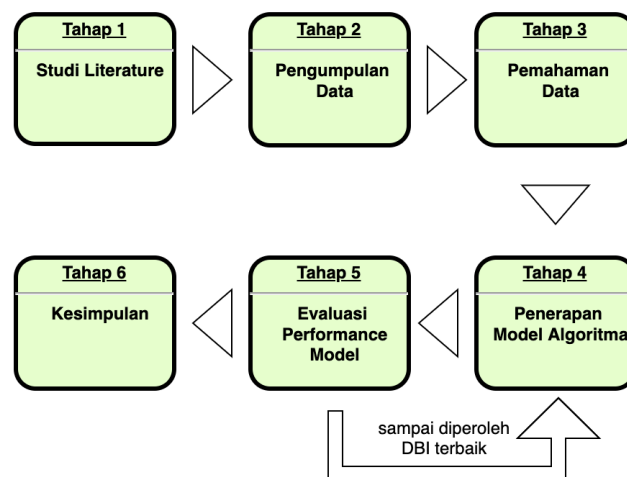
Tahap 1

Studi Literature

Tahap 2

Pengumpulan Data

Tahap 3

Pemahaman Data

Tahap 4

Penerapan Model Algoritma

Tahap 5

Evaluasi Performance Model

Tahap 6

Kesimpulan

sampai diperoleh DBI terbaik